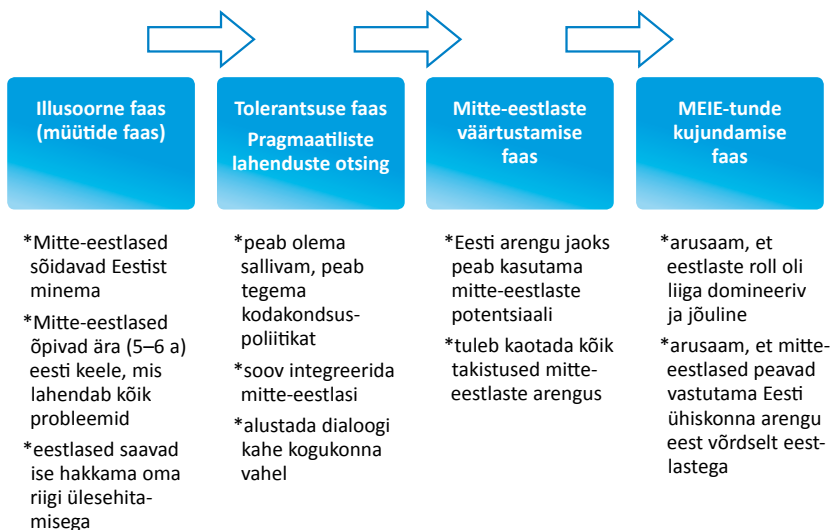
Illusoorne faas (müütide faas)

Tolerantsuse faas
Pragmaatiliste lahenduste otsing

Mitte-eestlaste väärtustamise faas

MEIE-tunde kujundamise faas

*Mitte-eestlased sõidavad Eestist minema

*Mitte-eestlased õpivad ära (5–6 a) eesti keele, mis lahendab kõik probleemid

*eestlased saavad ise hakkama oma riigi ülesehitamisega

*peab olema sallivam, peab tegema kodakondsuspoliitikat

*soov integreerida mitte-eestlasi

*alustada dialoogi kahe kogukonna vahel

*Eesti arengu jaoks peab kasutama mitte-eestlaste potentsiaali

*tuleb kaotada kõik takistused mitte-eestlaste arengus

*arusaam, et eestlaste roll oli liiga domineeriv ja jõuline

*arusaam, et mitte-eestlased peavad vastutama Eesti ühiskonna arengu eest võrdselt eestlastega